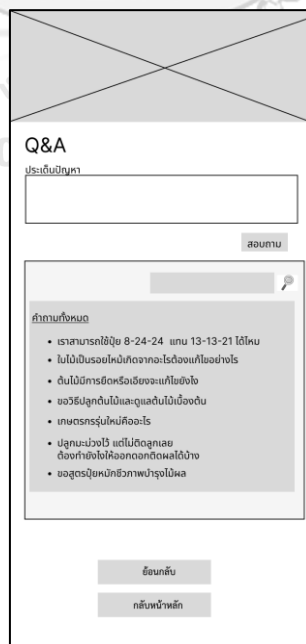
Q&A

ประเด็นปัญหา

สอบถาม

คำถามทั้งหมด

- เราสามารถใช้ปุ๋ย 8-24-24 แทน 13-13-21 ได้ไหม
- ใบไม้เป็นรอยไหม้เกิดจากอะไรต้องแก้ไขอย่างไร
- ต้นไม้มีการยืดหรือเอียงจะแก้ไขยังไง
- ขอวิธีปลูกต้นไม้และดูแลต้นไม้เบื้องต้น
- เกษตรกรรุ่นใหม่คืออะไร
- ปลูกมะม่วงไว้ แต่ไม่ติดลูกเลย ต้องทำยังไงให้ออกดอกติดผลได้บ้าง
- ขอสูตรปุ๋ยหมักชีวภาพบำรุงไม้ผล

ย้อนกลับ

กลับหน้าหลัก